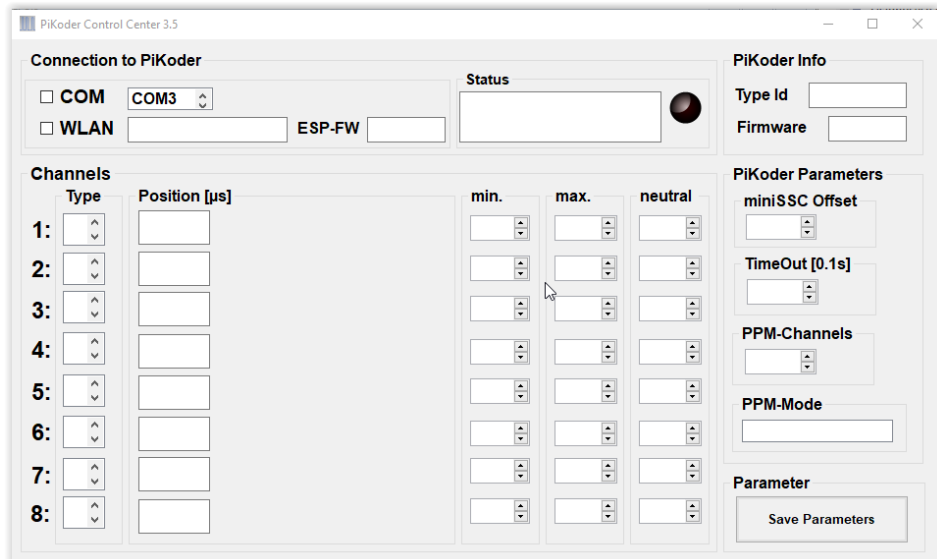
PiKoder Control Center 3.5

Connection to PiKoder

COM COM3

WLAN

ESP-FW

Status

PiKoder Info

Type Id

Firmware

Channels

Type

Position [µs]

min.

max.

neutral

1:

2:

3:

4:

5:

6:

7:

8:

PiKoder Parameters

miniSSC Offset

TimeOut [0.1s]

PPM-Channels

PPM-Mode

Parameter

Save Parameters